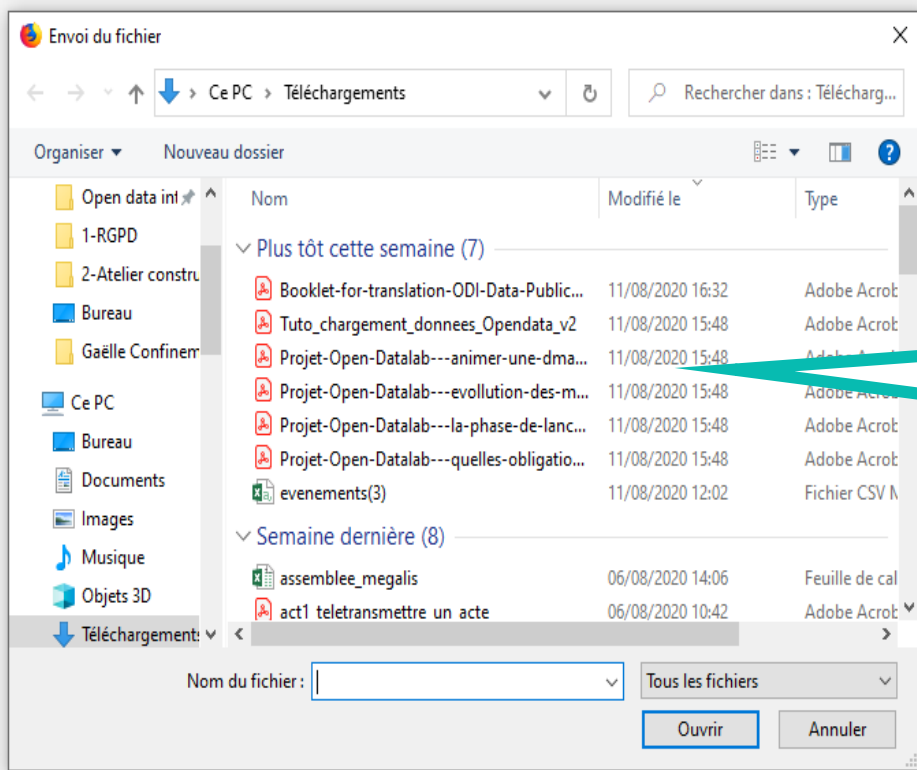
Envoi du fichier

Ce PC › Téléchargements

Rechercher dans : Télécharg...

Organiser ▾ Nouveau dossier

Open data int
1-RGPD
2-Atelier constru
Bureau
Gaëlle Confinem
Ce PC
Bureau
Documents
Images
Musique
Objets 3D
Téléchargements

| Nom | Modifié le | Type |
|---|---|---|
| Plus tôt cette semaine (7) | | |
| Booklet-for-translation-ODI-Data-Public... | 11/08/2020 16:32 | Adobe Acrob |
| Tuto_chargement_donnees_Opendata_v2 | 11/08/2020 15:48 | Adobe Acrob |
| Projet-Open-Datalab---animer-une-dma... | 11/08/2020 15:48 | Adobe Acrob |
| Projet-Open-Datalab---evollution-des-m... | 11/08/2020 15:48 | Adobe Acrob |
| Projet-Open-Datalab---la-phase-de-lanc... | 11/08/2020 15:48 | Adobe Acrob |
| Projet-Open-Datalab---quelles-obligatio... | 11/08/2020 15:48 | Adobe Acrob |
| evenements(3) | 11/08/2020 12:02 | Fichier CSV M |
| Semaine dernière (8) | | |
| assemblee_megalis | 06/08/2020 14:06 | Feuille de cal |
| act1_teletransmettre_un_acte | 06/08/2020 10:42 | Adobe Acrob |

Nom du fichier :

Tous les fichiers

Ouvrir Annuler